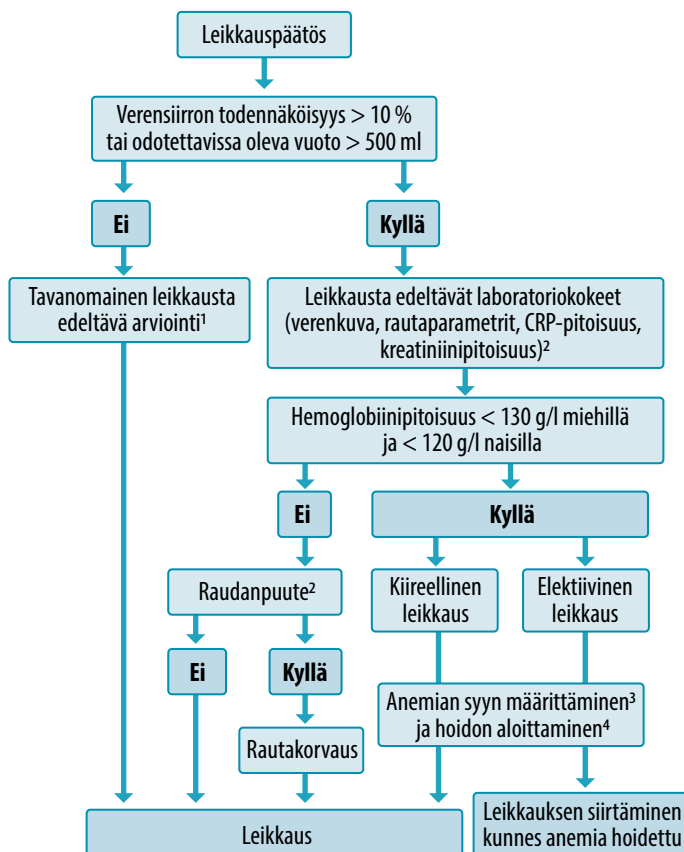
Leikkauspäätös

Verensiirron todennäköisyys > 10 % tai odotettavissa oleva vuoto > 500 ml

Ei

Kyllä

Tavanomainen leikkausta edeltävä arviointi¹

Leikkausta edeltävät laboratoriokokeet (verenkuva, rautaparametrit, CRP-pitoisuus, kreatiniinipitoisuus)²

Hemoglobiinipitoisuus < 130 g/l miehillä ja < 120 g/l naisilla

Ei

Kyllä

Raudanpuute²

Kiireellinen leikkaus

Elektiivinen leikkaus

Ei

Kyllä

Anemian syyn määrittäminen³ ja hoidon aloittaminen⁴

Rautakorvaus

Leikkaus

Leikkauksen siirtäminen kunnes anemia hoidettu